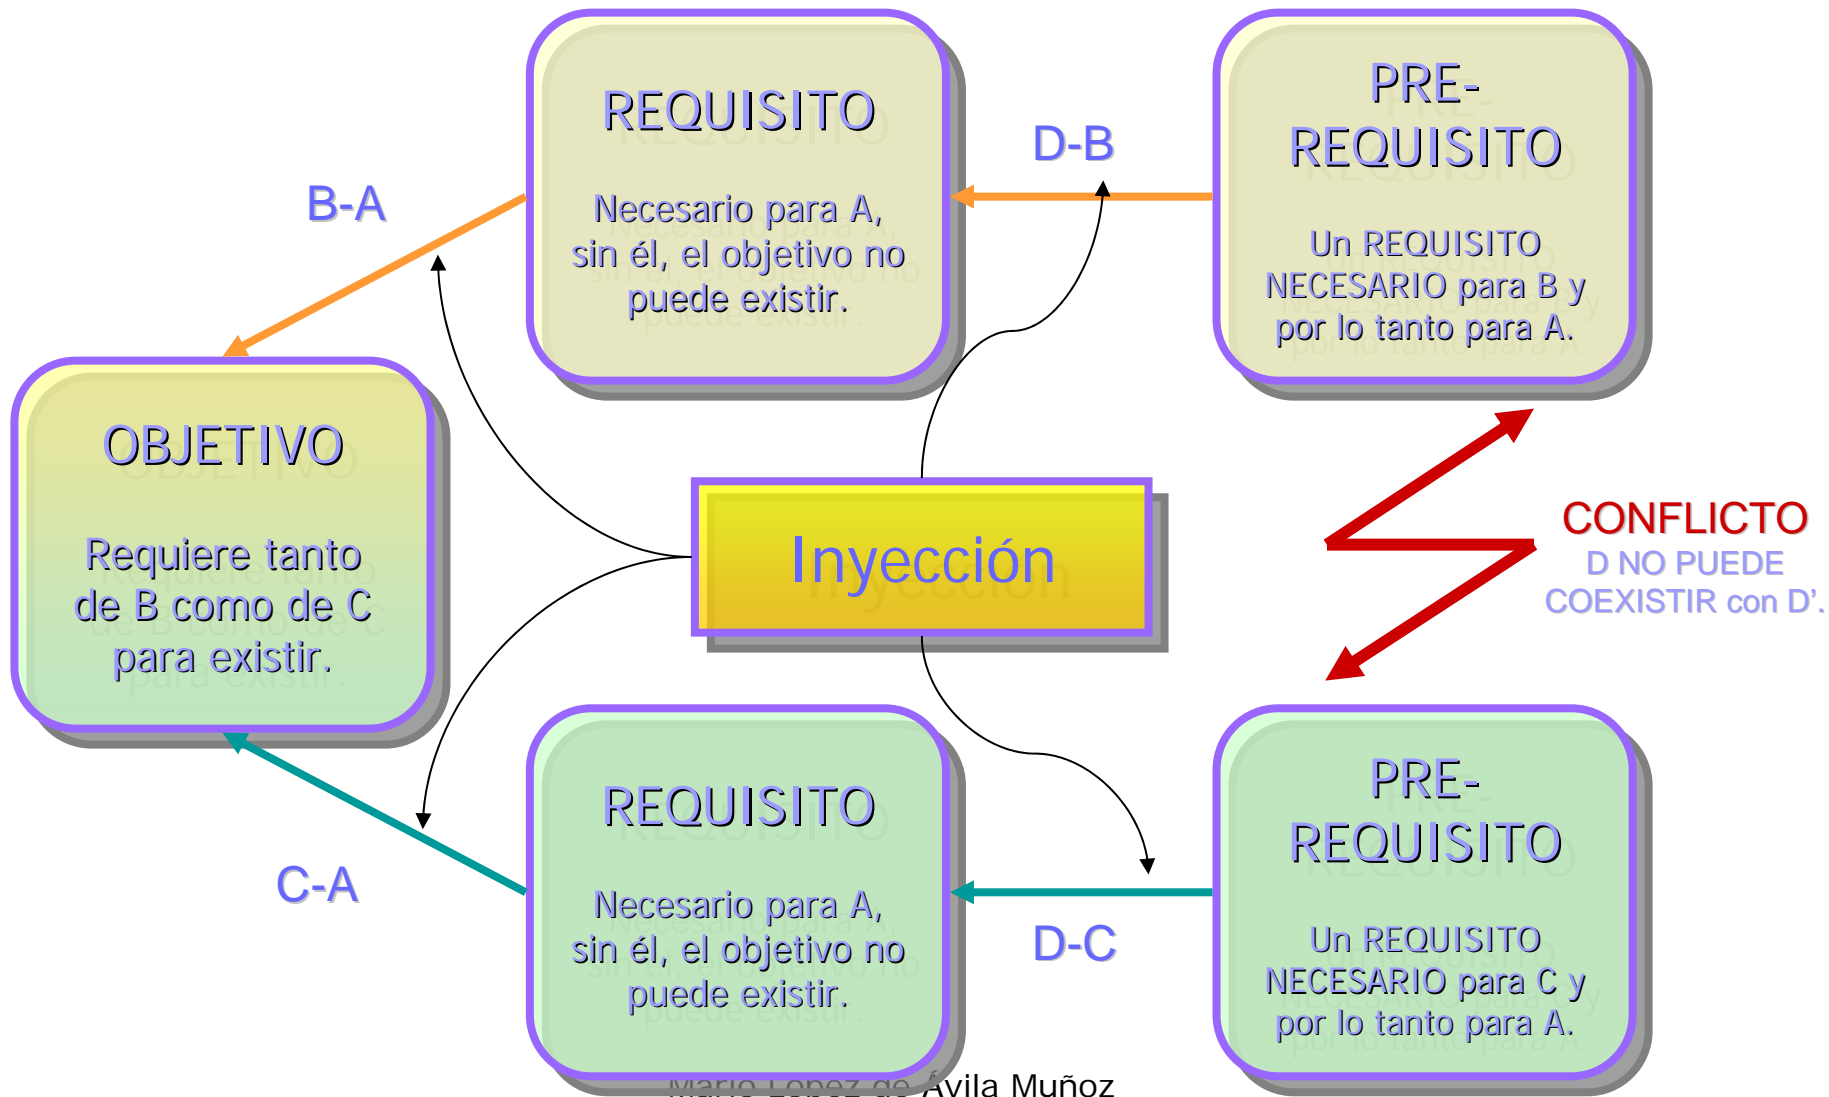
REQUISITO

Necesario para A, sin él, el objetivo no puede existir.

D-B

PRE-REQUISITO

Un REQUISITO NECESARIO para B y por lo tanto para A.

B-A

OBJETIVO

Requiere tanto de B como de C para existir.

Inyección

CONFLICTO
D NO PUEDE COEXISTIR con D'.

REQUISITO

Necesario para A, sin él, el objetivo no puede existir.

PRE-REQUISITO

Un REQUISITO NECESARIO para C y por lo tanto para A.

C-A

D-C

Mario López de Ávila Muñoz